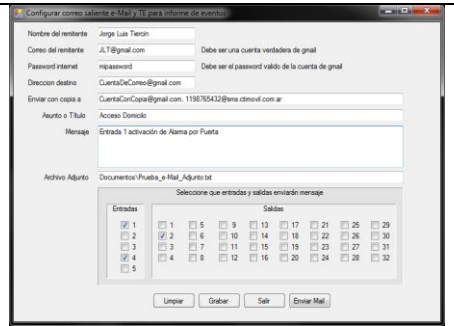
Configurar correo saliente e-Mail y T6 para informe de eventos

Nombre del remitente Jorge Luis Tiercin
Correo del remitente JLT@gmail.com Debe ser una cuenta verdadera de gmail
Password internet mipassword Debe ser el password valido de la cuenta de gmail
Direccion destino CuentaDeCorreo@gmail.com
Enviar con copia a CuentaConCopia@gmail.com, 1198765432@sms.ctimovil.com.ar
Asunto o Título Acceso Domicilio
Mensaje Entrada 1 activación de Alarma por Puerta

Archivo Adjunto Documentos\Prueba_e-Mail_Adjunto.txt

Seleccione que entradas y salidas enviarán mensaje

Entradas
1
2
3
4
5

Salidas
1 5 9 13 17 21 25 29
2 6 10 14 18 22 26 30
3 7 11 15 19 23 27 31
4 8 12 16 20 24 28 32

Limpiar Grabar Salir Enviar Mail